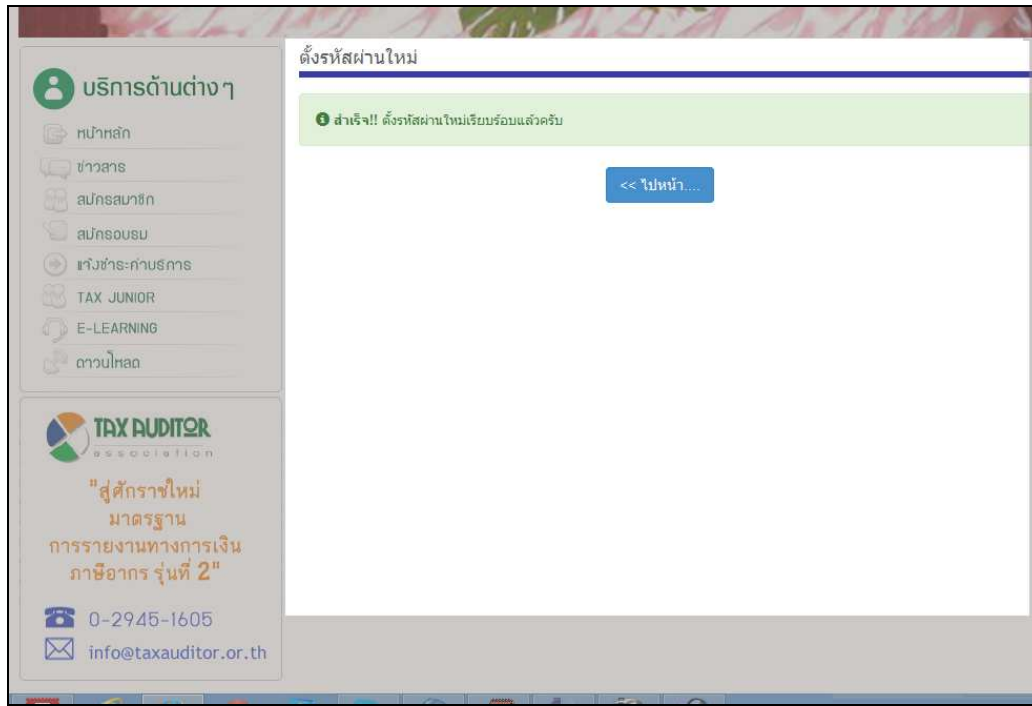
บริการด้านต่างๆ

หน้าหลัก

ข่าวสาร

สมัครสมาชิก

สมัครอบรม

แจ้งชำระค่าบริการ

TAX JUNIOR

E-LEARNING

ดาวน์โหลด

TAX AUDITOR
association

"สู่ศักราชใหม่ มาตรฐาน การรายงานทางการเงิน ภาษีอากร รุ่นที่ 2"

0-2945-1605

info@taxauditor.or.th

ตั้งรหัสผ่านใหม่

สำเร็จ!! ตั้งรหัสผ่านใหม่เรียบร้อยแล้วครับ

<< ไปหน้า....